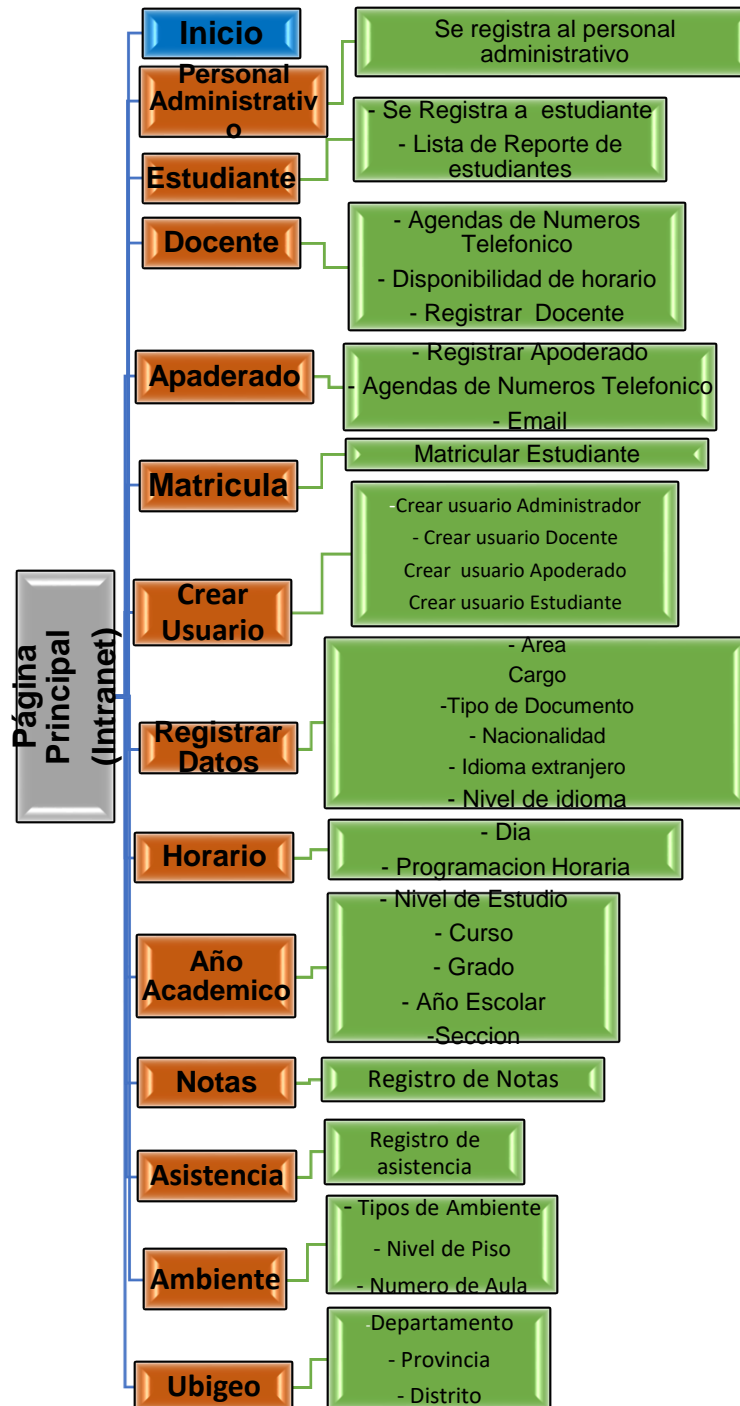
Página Principal (Intranet)

Inicio

Personal Administrativo

Se registra al personal administrativo

Estudiante

- Se Registra a estudiante
- Lista de Reporte de estudiantes

Docente

- Agendas de Numeros Telefonico
- Disponibilidad de horario
- Registrar Docente

Apaderado

- Registrar Apoderado
- Agendas de Numeros Telefonico
- Email

Matricula

Matricular Estudiante

Crear Usuario

-Crear usuario Administrador
- Crear usuario Docente
Crear usuario Apoderado
Crear usuario Estudiante

Registrar Datos

- Area
Cargo
-Tipo de Documento
- Nacionalidad
- Idioma extranjero
- Nivel de idioma

Horario

- Dia
- Programacion Horaria

Año Academico

- Nivel de Estudio
- Curso
- Grado
- Año Escolar
-Seccion

Notas

Registro de Notas

Asistencia

Registro de asistencia

Ambiente

- Tipos de Ambiente
- Nivel de Piso
- Numero de Aula

Ubigeo

-Departamento
- Provincia
- Distrito